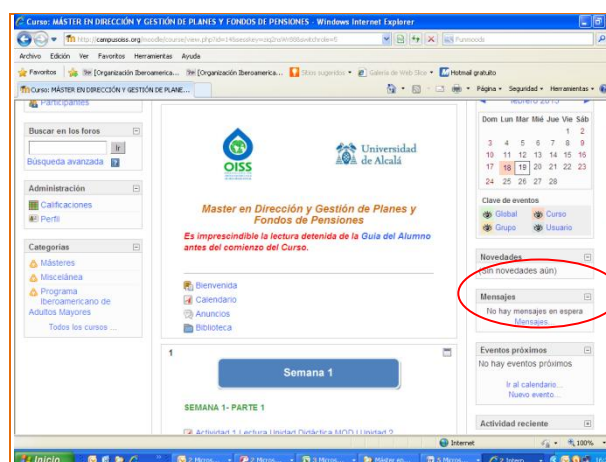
Curso: MÁSTER EN DIRECCIÓN Y GESTIÓN DE PLANES Y FONDOS DE PENSIONES - Windows Internet Explorer

http://campusoiss.org/moodle/course/view.php?id=14&sesskey=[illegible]

Archivo Edición Ver Favoritos Herramientas Ayuda

Favoritos [Organización Iberoamerica... [Organización Iberoamerica... Sitios sugeridos Galería de Web Slice Hotmail gratuito

Curso: MÁSTER EN DIRECCIÓN Y GESTIÓN DE PLANE...

Página Seguridad Herramientas

Participantes

Buscar en los foros
Ir
Búsqueda avanzada

Administración
Calificaciones
Perfil

Categorías
Másteres
Miscelánea
Programa Iberoamericano de Adultos Mayores
Todos los cursos ...

OISS

Universidad de Alcalá

Master en Dirección y Gestión de Planes y Fondos de Pensiones

Es imprescindible la lectura detenida de la Guía del Alumno antes del comienzo del Curso.

Bienvenida
Calendario
Anuncios
Biblioteca

1

Semana 1

SEMANA 1- PARTE 1

Actividad 1 Lectura Unidad Didáctica MOD I Unidad 2

febrero 2013

| Dom | Lun | Mar | Mié | Jue | Vie | Sáb |
|---|---|---|---|---|---|---|
| | | | | | 1 | 2 |
| 3 | 4 | 5 | 6 | 7 | 8 | 9 |
| 10 | 11 | 12 | 13 | 14 | 15 | 16 |
| 17 | 18 | 19 | 20 | 21 | 22 | 23 |
| 24 | 25 | 26 | 27 | 28 | | |

Clave de eventos
Global Curso
Grupo Usuario

Novedades
(Sin novedades aún)

Mensajes
No hay mensajes en espera
Mensajes...

Eventos próximos
No hay eventos próximos
Ir al calendario...
Nuevo evento...

Actividad reciente

Internet 100%

Inicio